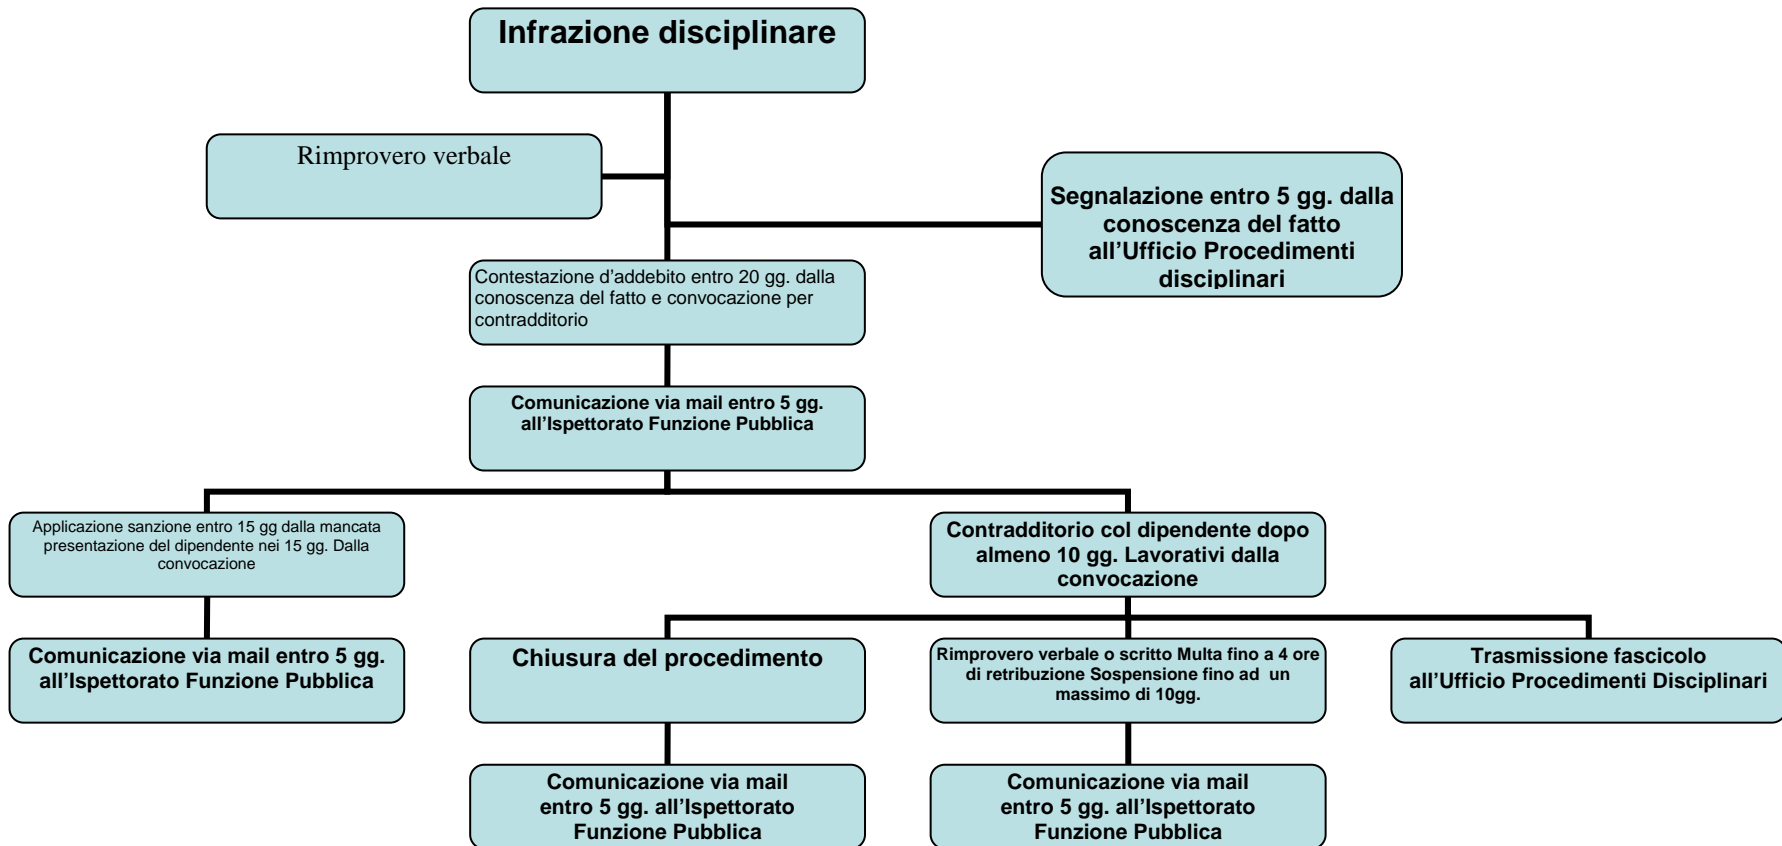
Infrazione disciplinare

Rimprovero verbale

Segnalazione entro 5 gg. dalla conoscenza del fatto all'Ufficio Procedimenti disciplinari

Contestazione d'addebito entro 20 gg. dalla conoscenza del fatto e convocazione per contradditorio

Comunicazione via mail entro 5 gg. all'Ispettorato Funzione Pubblica

Applicazione sanzione entro 15 gg dalla mancata presentazione del dipendente nei 15 gg. Dalla convocazione

Contradditorio col dipendente dopo almeno 10 gg. Lavorativi dalla convocazione

Comunicazione via mail entro 5 gg. all'Ispettorato Funzione Pubblica

Chiusura del procedimento

Rimprovero verbale o scritto Multa fino a 4 ore di retribuzione Sospensione fino ad un massimo di 10gg.

Trasmissione fascicolo all'Ufficio Procedimenti Disciplinari

Comunicazione via mail entro 5 gg. all'Ispettorato Funzione Pubblica

Comunicazione via mail entro 5 gg. all'Ispettorato Funzione Pubblica